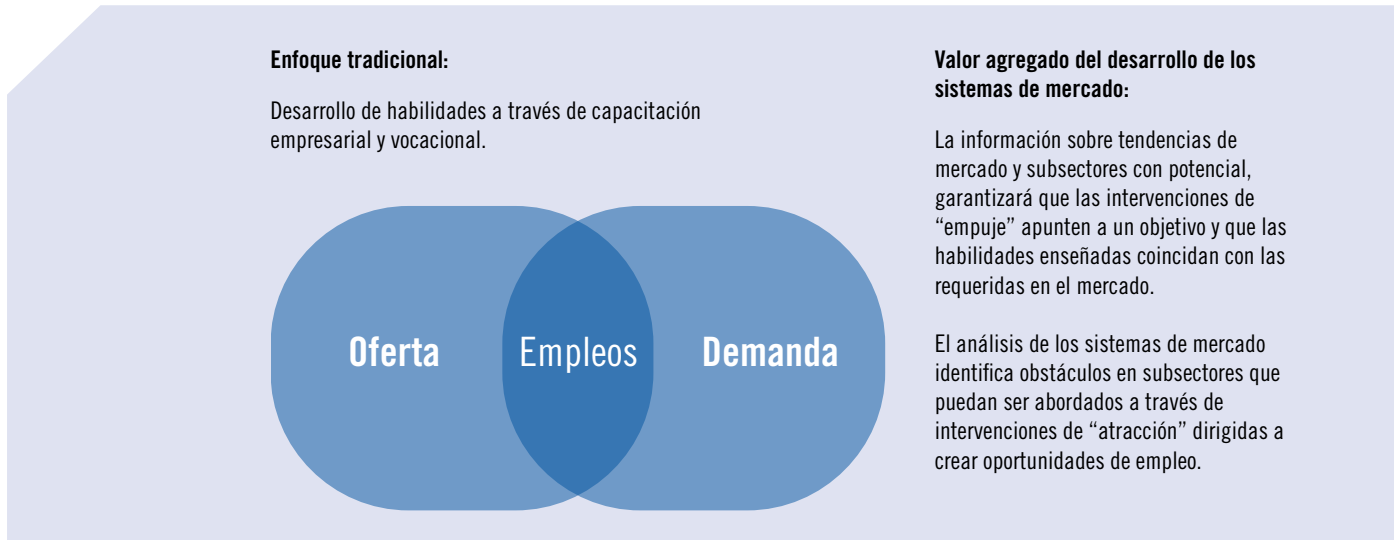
Enfoque tradicional:

Desarrollo de habilidades a través de capacitación empresarial y vocacional.

Oferta

Empleos

Demanda

Valor agregado del desarrollo de los sistemas de mercado:

La información sobre tendencias de mercado y subsectores con potencial, garantizará que las intervenciones de “empuje” apunten a un objetivo y que las habilidades enseñadas coincidan con las requeridas en el mercado.

El análisis de los sistemas de mercado identifica obstáculos en subsectores que puedan ser abordados a través de intervenciones de “atracción” dirigidas a crear oportunidades de empleo.